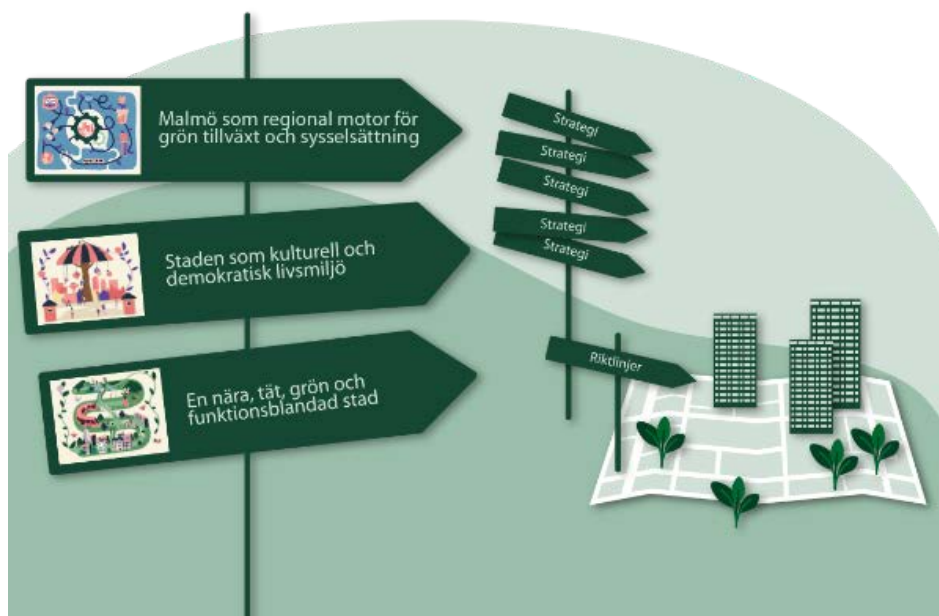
Malmö som regional motor för grön tillväxt och sysselsättning

Staden som kulturell och demokratisk livsmiljö

En nära, tät, grön och funktionsblandad stad

Strategi

Strategi

Strategi

Strategi

Strategi

Riktlinjer